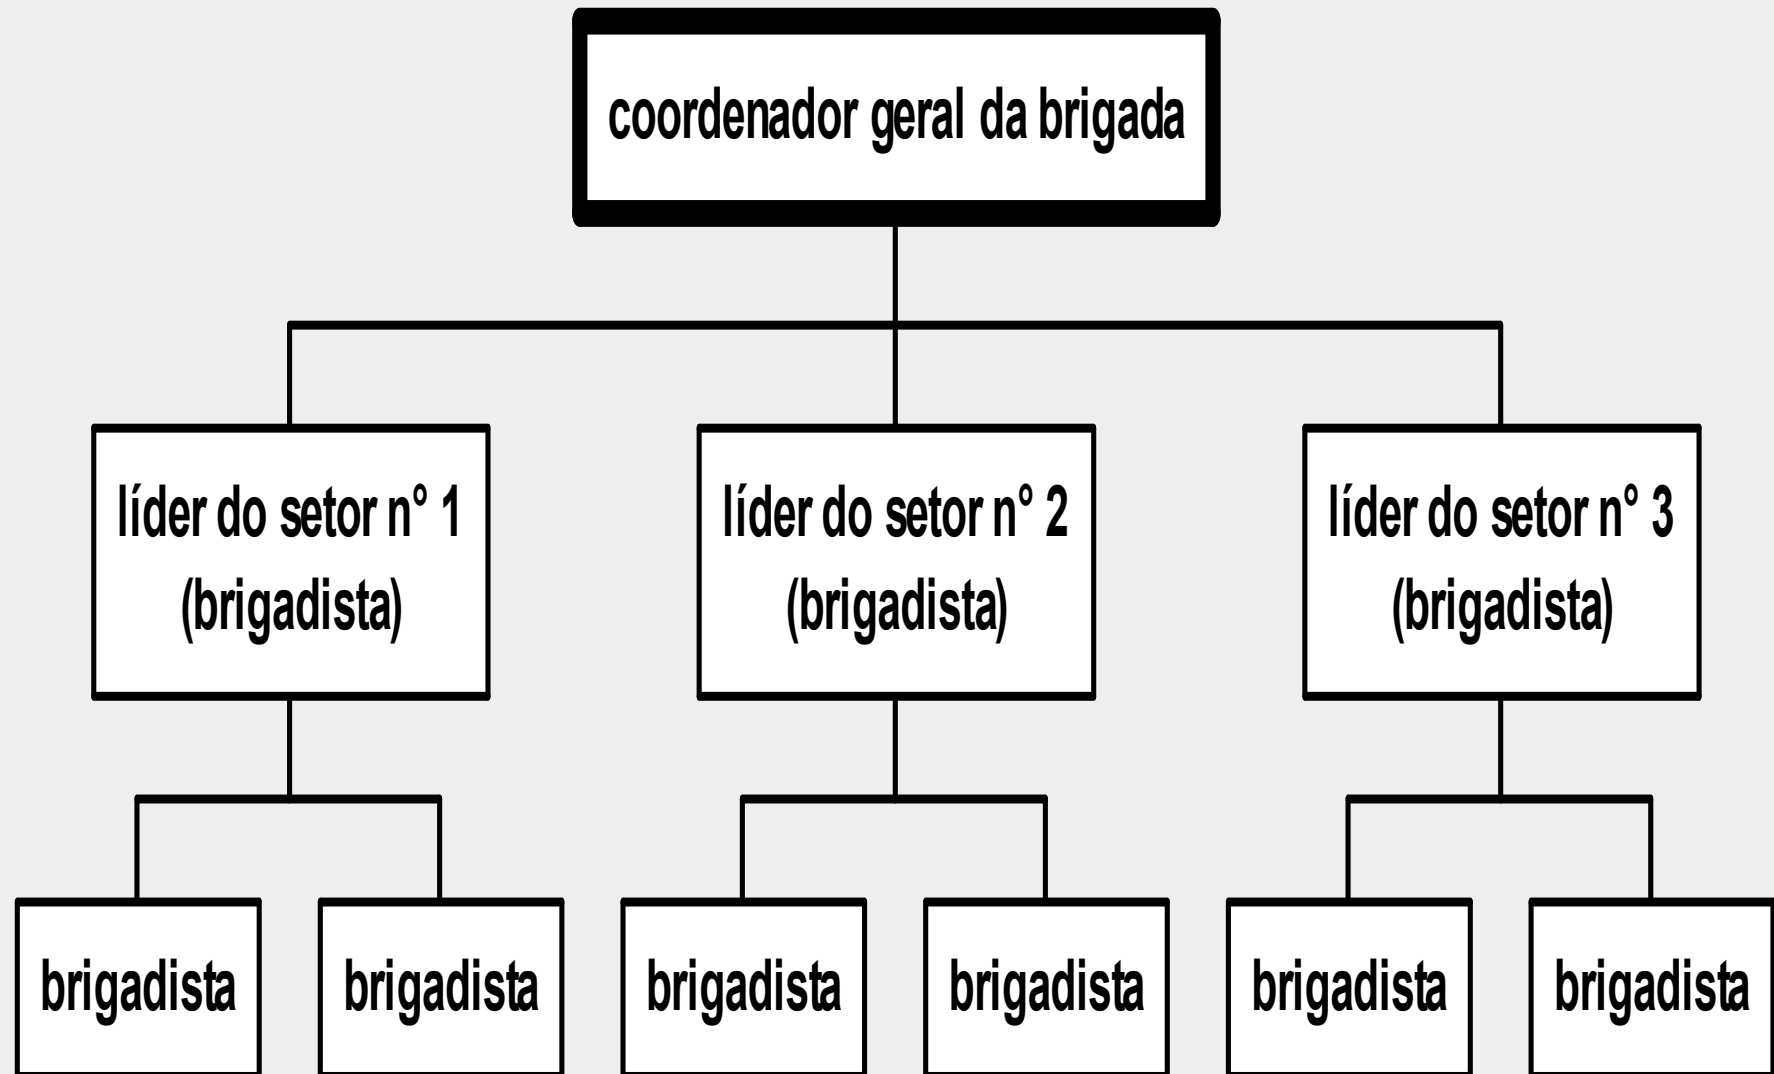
coordenador geral da brigada

líder do setor n° 1 (brigadista)

líder do setor n° 2 (brigadista)

líder do setor n° 3 (brigadista)

brigadista

brigadista

brigadista

brigadista

brigadista

brigadista